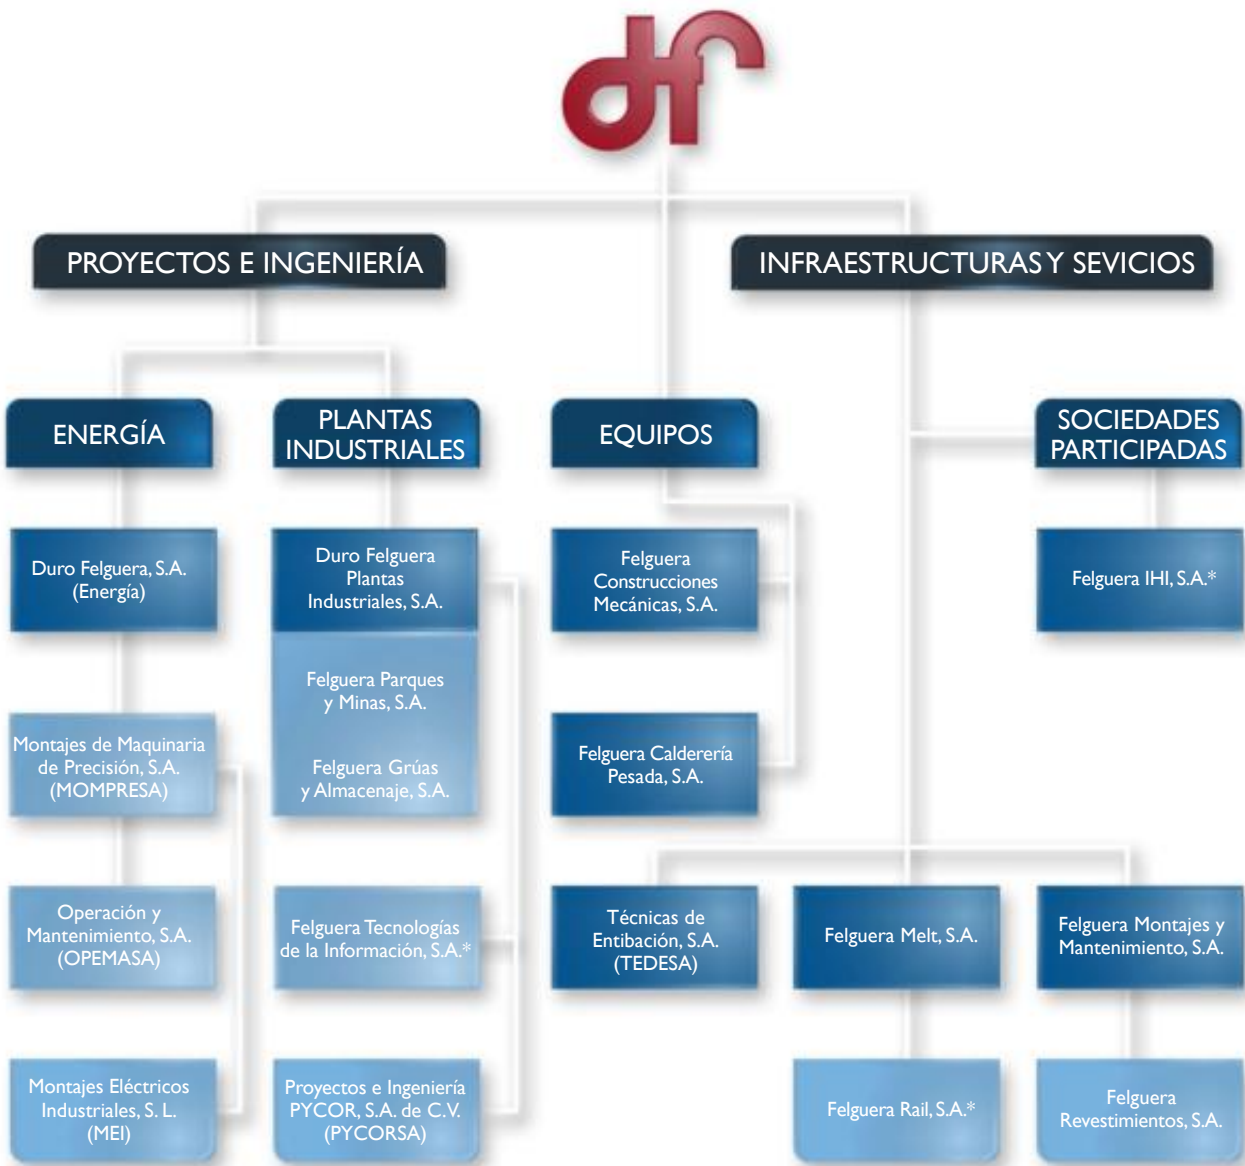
PROYECTOS E INGENIERÍA

INFRAESTRUCTURAS Y SEVICIOS

ENERGÍA

PLANTAS INDUSTRIALES

EQUIPOS

SOCIEDADES PARTICIPADAS

Duro Felguera, S.A. (Energía)

Duro Felguera Plantas Industriales, S.A.

Felguera Construcciones Mecánicas, S.A.

Felguera IHI, S.A.*

Felguera Parques y Minas, S.A.

Felguera Grúas y Almacenaje, S.A.

Montajes de Maquinaria de Precisión, S.A. (MOMPRESA)

Felguera Calderería Pesada, S.A.

Operación y Mantenimiento, S.A. (OPEMASA)

Felguera Tecnologías de la Información, S.A.*

Técnicas de Entibación, S.A. (TEDESA)

Felguera Melt, S.A.

Felguera Montajes y Mantenimiento, S.A.

Montajes Eléctricos Industriales, S. L. (MEI)

Proyectos e Ingeniería PYCOR, S.A. de C.V. (PYCORSA)

Felguera Rail, S.A.*

Felguera Revestimientos, S.A.